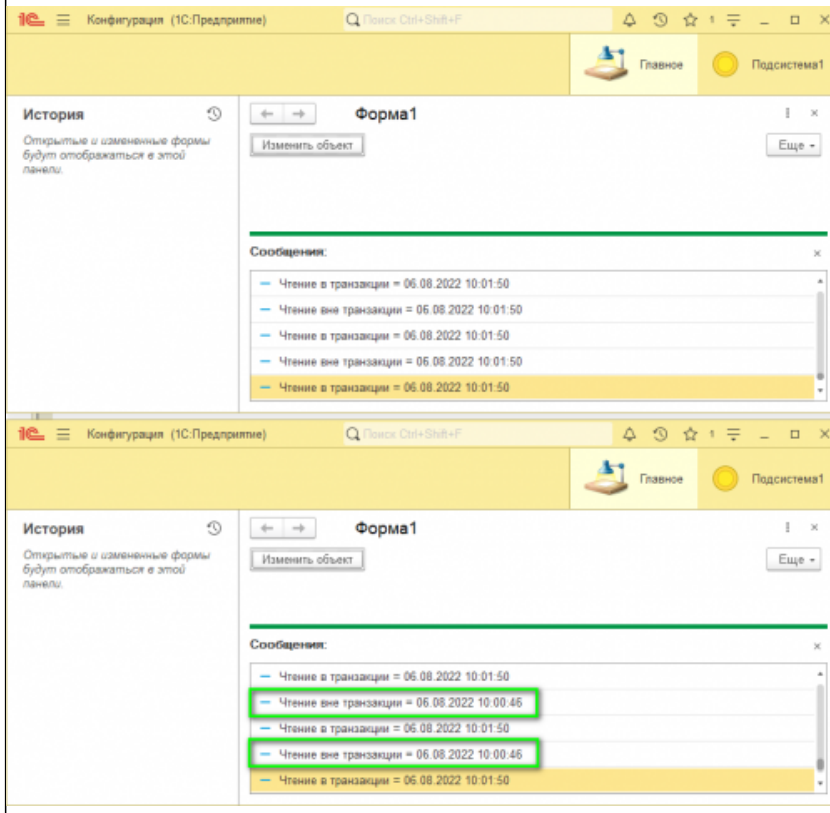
1С Конфигурация (1С:Предприятие) Поиск Ctrl+Shift+F

Главное Подсистема1

История

Открытые и измененные формы будут отображаться в этой панели.

Форма1

Изменить объект

Еще

Сообщения:

Чтение в транзакции = 06.08.2022 10:01:50
Чтение вне транзакции = 06.08.2022 10:01:50
Чтение в транзакции = 06.08.2022 10:01:50
Чтение вне транзакции = 06.08.2022 10:01:50
Чтение в транзакции = 06.08.2022 10:01:50

1С Конфигурация (1С:Предприятие) Поиск Ctrl+Shift+F

Главное Подсистема1

История

Открытые и измененные формы будут отображаться в этой панели.

Форма1

Изменить объект

Еще

Сообщения:

Чтение в транзакции = 06.08.2022 10:01:50
Чтение вне транзакции = 06.08.2022 10:00:46
Чтение в транзакции = 06.08.2022 10:01:50
Чтение вне транзакции = 06.08.2022 10:00:46
Чтение в транзакции = 06.08.2022 10:01:50